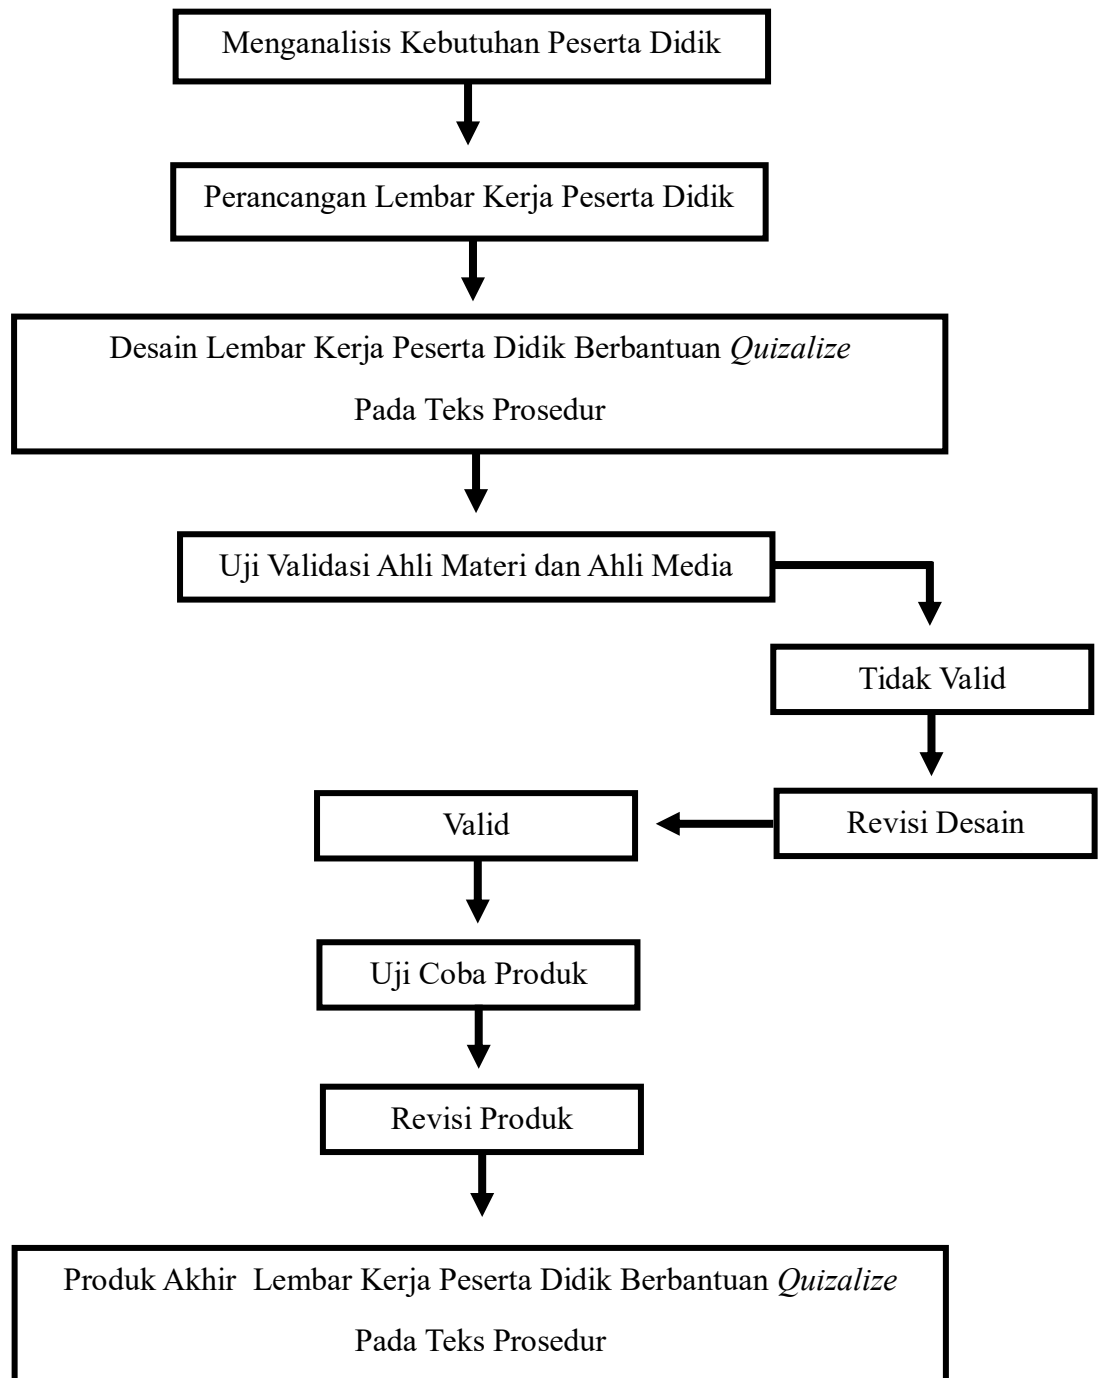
Menganalisis Kebutuhan Peserta Didik

Perancangan Lembar Kerja Peserta Didik

Desain Lembar Kerja Peserta Didik Berbantuan *Quizalize* Pada Teks Prosedur

Uji Validasi Ahli Materi dan Ahli Media

Tidak Valid

Revisi Desain

Valid

Uji Coba Produk

Revisi Produk

Produk Akhir Lembar Kerja Peserta Didik Berbantuan *Quizalize* Pada Teks Prosedur